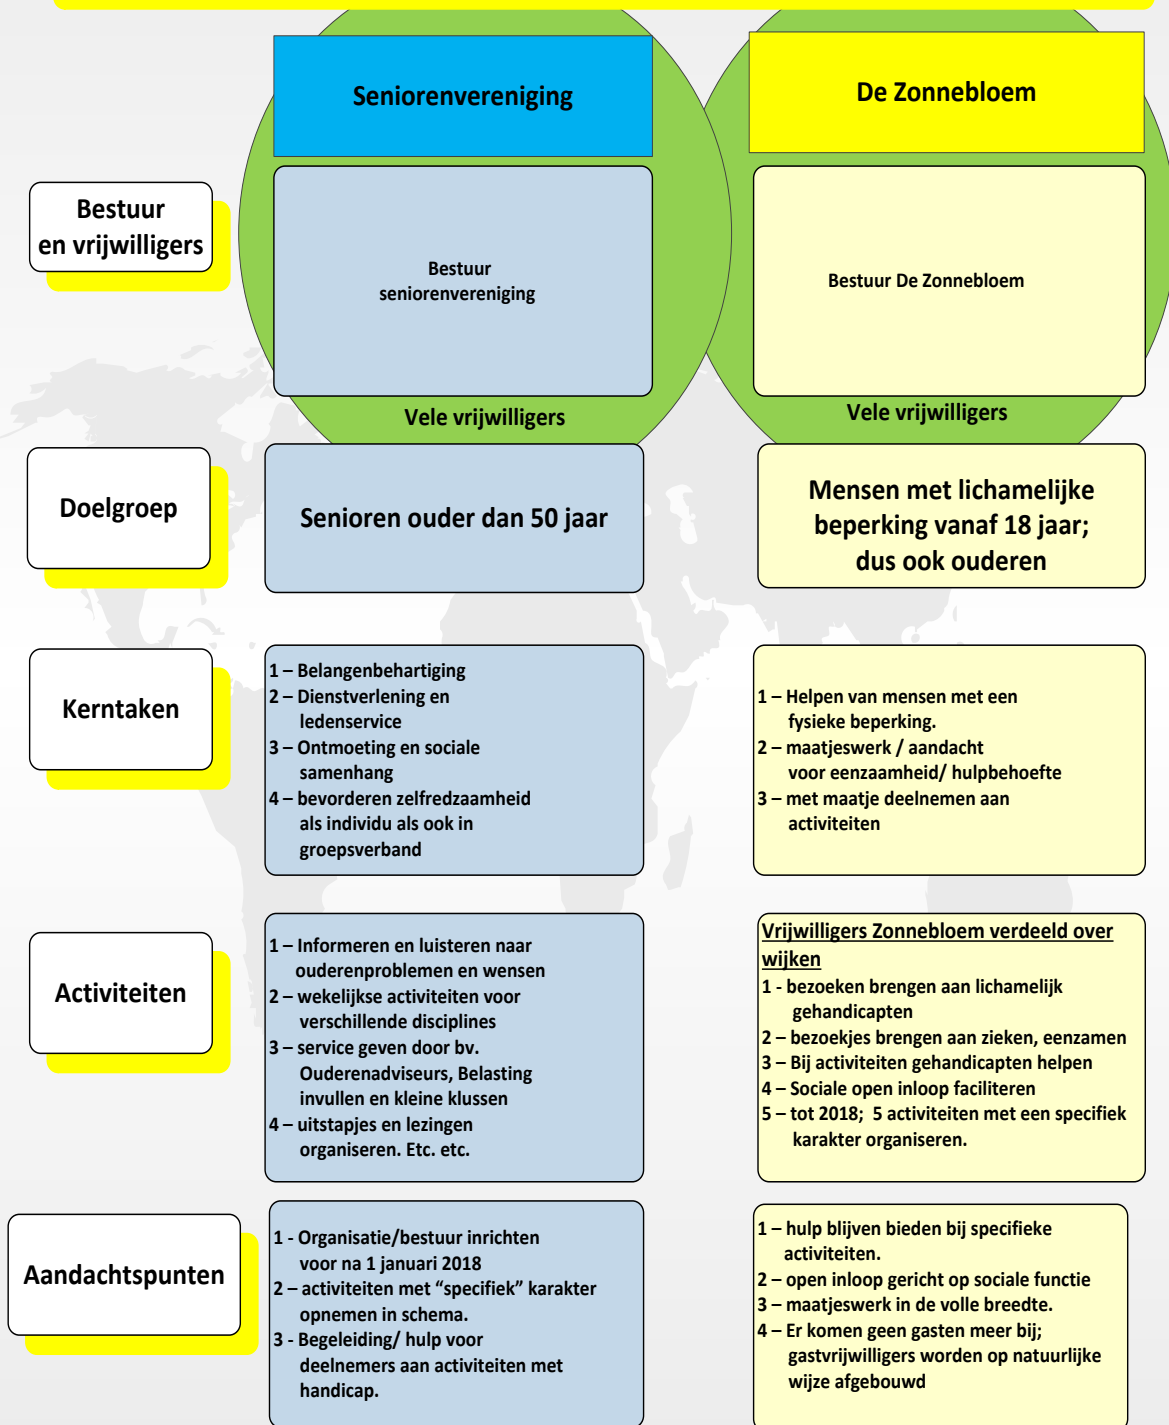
Seniorenvereniging

De Zonnebloem

Bestuur en vrijwilligers

Bestuur seniorenvereniging

Vele vrijwilligers

Bestuur De Zonnebloem

Vele vrijwilligers

Doelgroep

Senioren ouder dan 50 jaar

Mensen met lichamelijke beperking vanaf 18 jaar; dus ook ouderen

Kerntaken

1 – Belangenbehartiging
2 – Dienstverlening en ledenservice
3 – Ontmoeting en sociale samenhang
4 – bevorderen zelfredzaamheid als individu als ook in groepsverband

1 – Helpen van mensen met een fysieke beperking.
2 – maatjeswerk / aandacht voor eenzaamheid/ hulpbehoefte
3 – met maatje deelnemen aan activiteiten

Activiteiten

1 – Informeren en luisteren naar ouderenproblemen en wensen
2 – wekelijkse activiteiten voor verschillende disciplines
3 – service geven door bv. Ouderenadviseurs, Belasting invullen en kleine klussen
4 – uitstapjes en lezingen organiseren. Etc. etc.

Vrijwilligers Zonnebloem verdeeld over wijken
1 - bezoeken brengen aan lichamelijk gehandicapten
2 – bezoekjes brengen aan zieken, eenzamen
3 – Bij activiteiten gehandicapten helpen
4 – Sociale open inloop faciliteren
5 – tot 2018; 5 activiteiten met een specifiek karakter organiseren.

Aandachtspunten

1 - Organisatie/bestuur inrichten voor na 1 januari 2018
2 – activiteiten met “specifiek” karakter opnemen in schema.
3 - Begeleiding/ hulp voor deelnemers aan activiteiten met handicap.

1 – hulp blijven bieden bij specifieke activiteiten.
2 – open inloop gericht op sociale functie
3 – maatjeswerk in de volle breedte.
4 – Er komen geen gasten meer bij; gastvrijwilligers worden op natuurlijke wijze afgebouwd